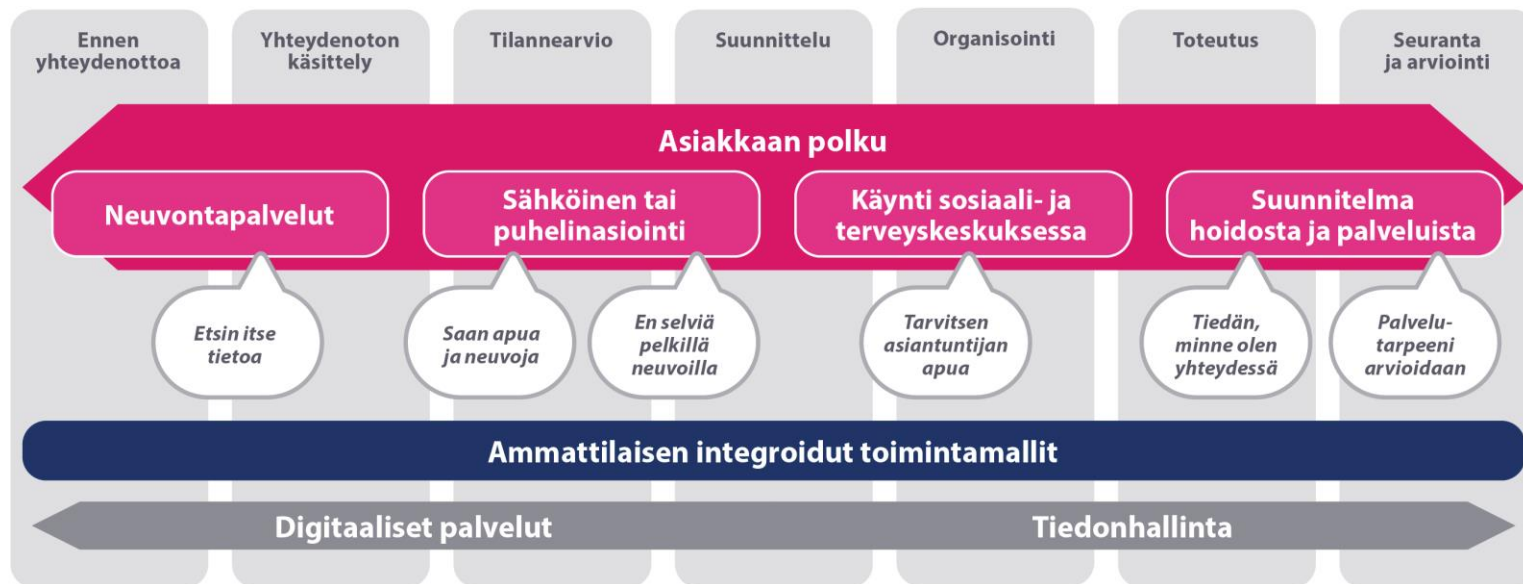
Ennen yhteydenottoa

Yhteydenoton käsittely

Tilannearvio

Suunnittelu

Organisointi

Toteutus

Seuranta ja arviointi

Asiakkaan polku

Neuvontapalvelut

Sähköinen tai puhelinasiointi

Käynti sosiaali- ja terveyskeskuksessa

Suunnitelma hoidosta ja palveluista

Etsin itse tietoa

Saan apua ja neuvoja

En selviä pelkillä neuvoilla

Tarvitsen asiantuntijan apua

Tiedän, minne olen yhteydessä

Palvelutarpeeni arvioidaan

Ammattilaisen integroidut toimintamallit

Digitaaliset palvelut

Tiedonhallinta